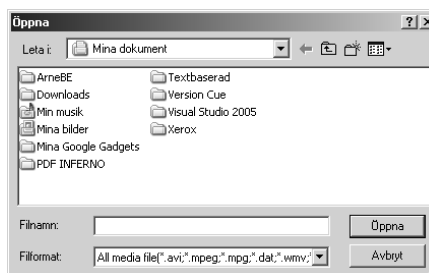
Öppna

?

Leta i: Mina dokument

ArneBE
Downloads
Min musik
Mina bilder
Mina Google Gadgets
PDF INFERNO
Textbaserad
Version Cue
Visual Studio 2005
Xerox

Filnamn:
Öppna

Filformat: All media file(*.avi;*.mpeg;*.mpg;*.dat;*.wmv;
Avbryt